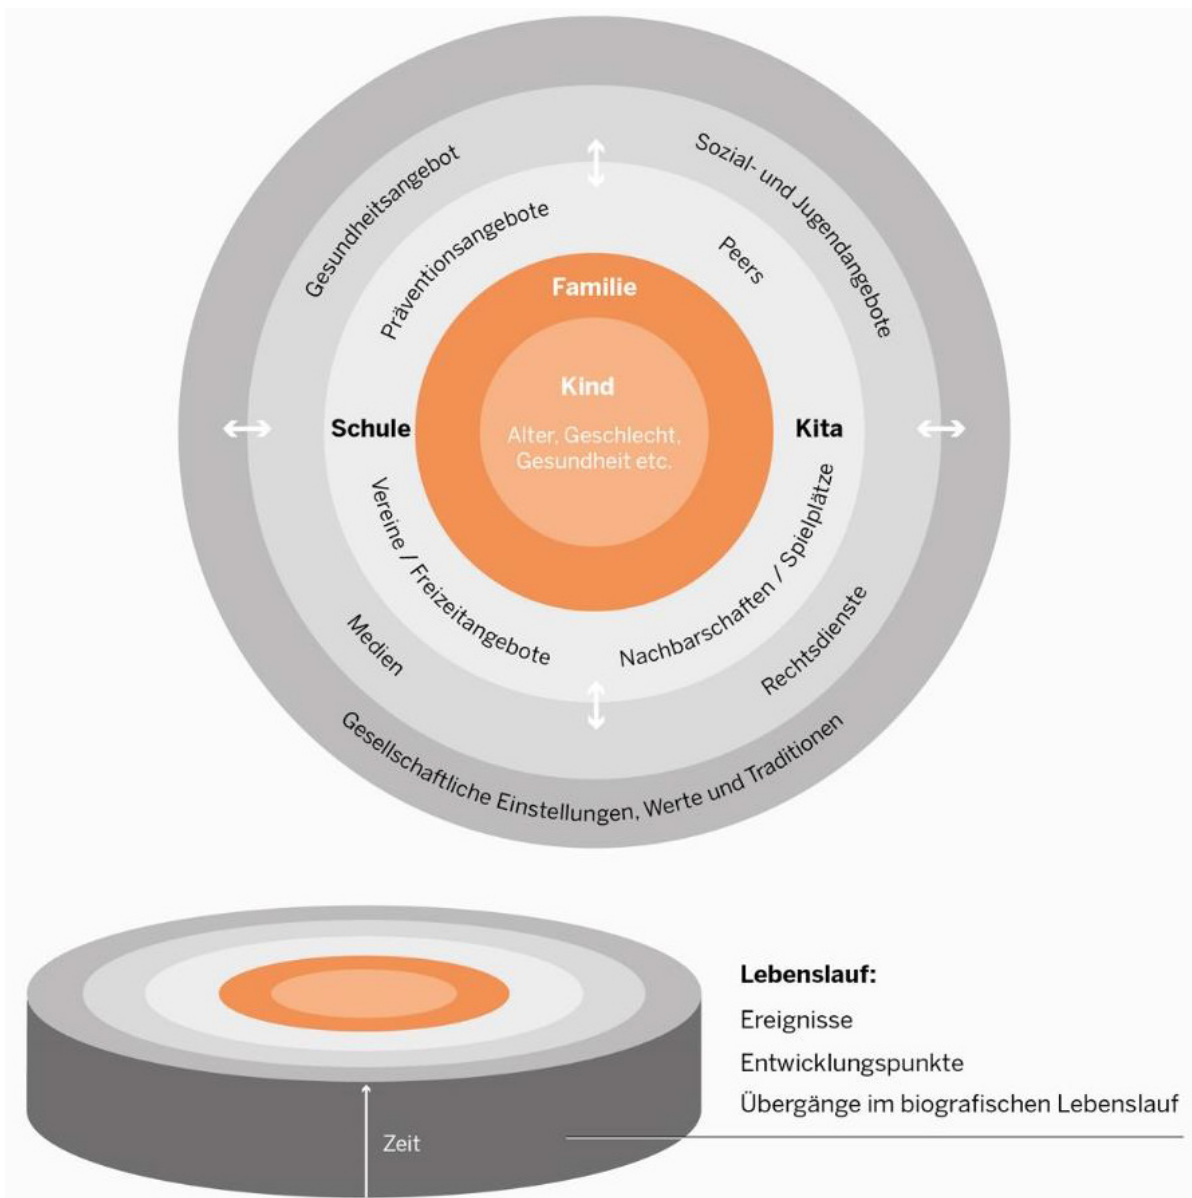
Gesundheitsangebot

Sozial- und Jugendangebote

Präventionsangebote

Peers

Familie

Kind

Alter, Geschlecht, Gesundheit etc.

Schule

Kita

Vereine / Freizeitangebote

Nachbarschaften / Spielplätze

Medien

Rechtsdienste

Gesellschaftliche Einstellungen, Werte und Traditionen

Lebenslauf:

Ereignisse

Entwicklungspunkte

Übergänge im biografischen Lebenslauf

Zeit